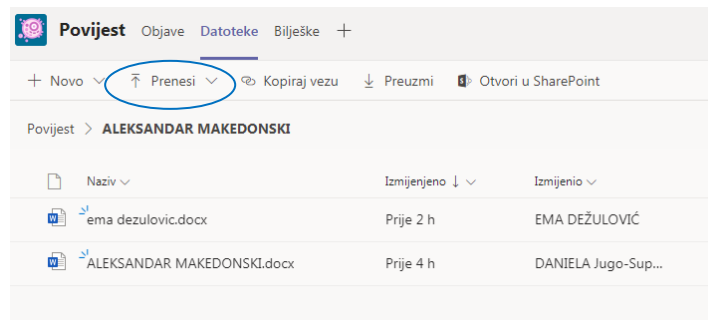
Povijest Objave Datoteke Bilješke +

+ Novo ∨ ⤒ Prenesi ∨ Kopiraj vezu ↓ Preuzmi Otvori u SharePoint

Povijest > ALEKSANDAR MAKEDONSKI

| | Naziv ∨ | Izmijenjeno ↓ ∨ | Izmijenio ∨ |
|---|---|---|---|
| | ema dezulovic.docx | Prije 2 h | EMA DEŽULOVIĆ |
| | ALEKSANDAR MAKEDONSKI.docx | Prije 4 h | DANIELA Jugo-Sup... |